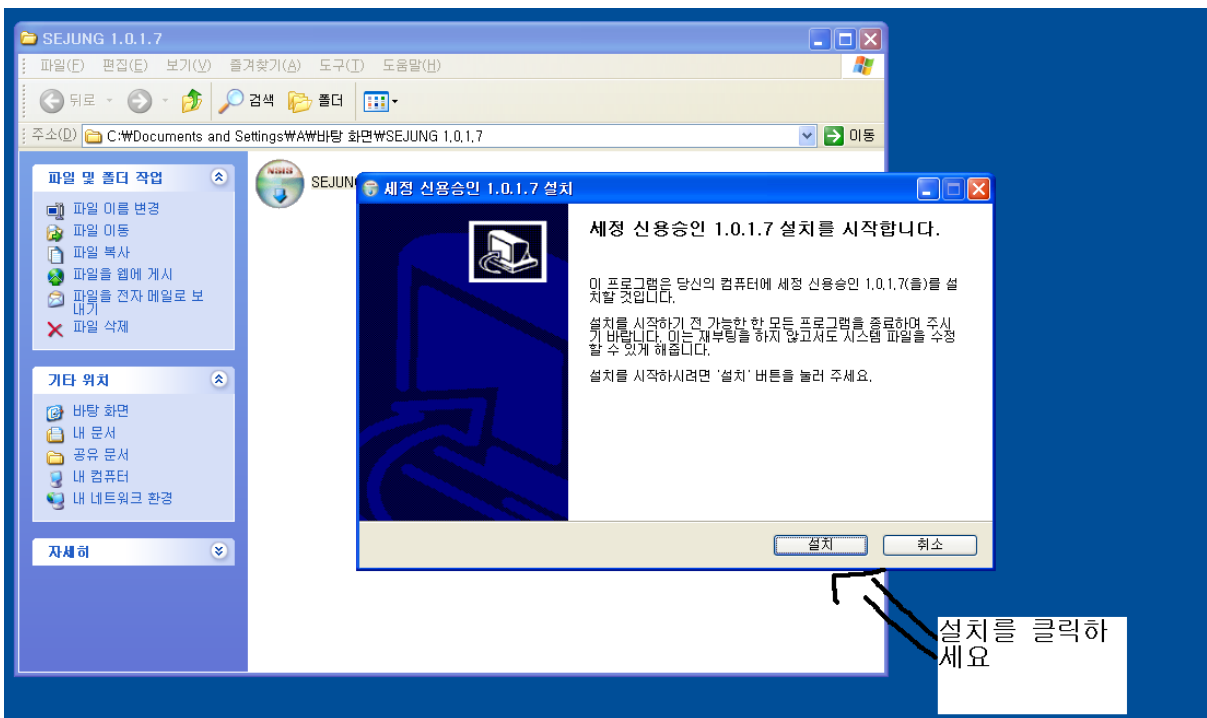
SEJUNG 1.0.1.7

파일(F) 편집(E) 보기(V) 즐겨찾기(A) 도구(T) 도움말(H)

뒤로 검색 폴더

주소(D) C:₩Documents and Settings₩A₩바탕 화면₩SEJUNG 1.0.1.7 이동

파일 및 폴더 작업

파일 이름 변경
파일 이동
파일 복사
파일을 웹에 게시
파일을 전자 메일로 보내기
파일 삭제

기타 위치

바탕 화면
내 문서
공유 문서
내 컴퓨터
내 네트워크 환경

자세히

NSIS

SEJUN

세정 신용승인 1.0.1.7 설치

세정 신용승인 1.0.1.7 설치를 시작합니다.

이 프로그램은 당신의 컴퓨터에 세정 신용승인 1.0.1.7(을)를 설치할 것입니다.

설치를 시작하기 전 가능한 한 모든 프로그램을 종료하여 주시기 바랍니다. 이는 재부팅을 하지 않고서도 시스템 파일을 수정할 수 있게 해줍니다.

설치를 시작하시려면 '설치' 버튼을 눌러 주세요.

설치 취소

설치를 클릭하세요